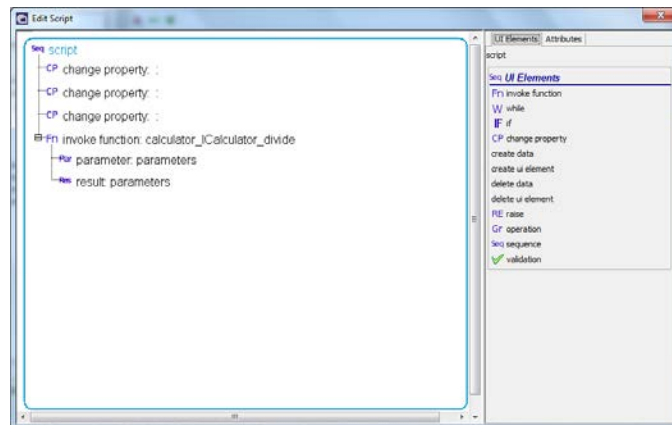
Edit Script

Seq script
CP change property: :
CP change property: :
CP change property: :
Fn invoke function: calculator_ICalculator_divide
Par parameter: parameters
Res result: parameters

UI Elements Attributes
script
Seq UI Elements
Fn invoke function
W while
IF if
CP change property
create data
create ui element
delete data
delete ui element
RE raise
Gr operation
Seq sequence
validation